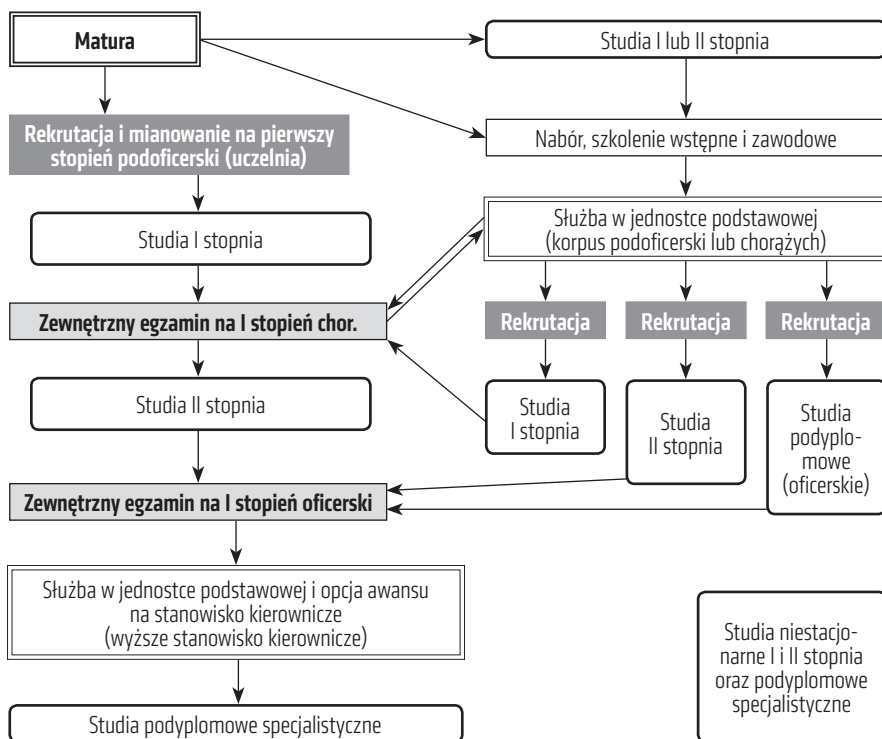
Matura

Studia I lub II stopnia

Rekrutacja i mianowanie na pierwszy stopień podoficerski (uczelnia)

Nabór, szkolenie wstępne i zawodowe

Studia I stopnia

Służba w jednostce podstawowej (korpus podoficerski lub chorążych)

Zewnętrzny egzamin na I stopień chor.

Rekrutacja

Rekrutacja

Rekrutacja

Studia II stopnia

Studia I stopnia

Studia II stopnia

Studia podyplomowe (oficerskie)

Zewnętrzny egzamin na I stopień oficerski

Służba w jednostce podstawowej i opcja awansu na stanowisko kierownicze (wyższe stanowisko kierownicze)

Studia niestacjonarne I i II stopnia oraz podyplomowe specjalistyczne

Studia podyplomowe specjalistyczne